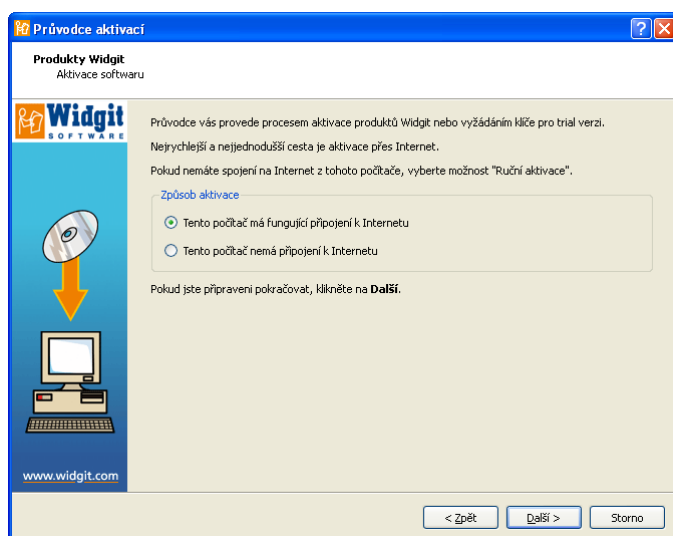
Průvodce aktivací

Produkty Widgit
Aktivace softwaru

Widgit
SOFTWARE

Průvodce vás provede procesem aktivace produktů Widgit nebo vyžádáním klíče pro trial verzi.

Nejrychlejší a nejjednodušší cesta je aktivace přes Internet.

Pokud nemáte spojení na Internet z tohoto počítače, vyberte možnost "Ruční aktivace".

Způsob aktivace

Tento počítač má fungující připojení k Internetu

Tento počítač nemá připojení k Internetu

Pokud jste připraveni pokračovat, klikněte na **Další**.

www.widgit.com

< Zpět
Další >
Storno